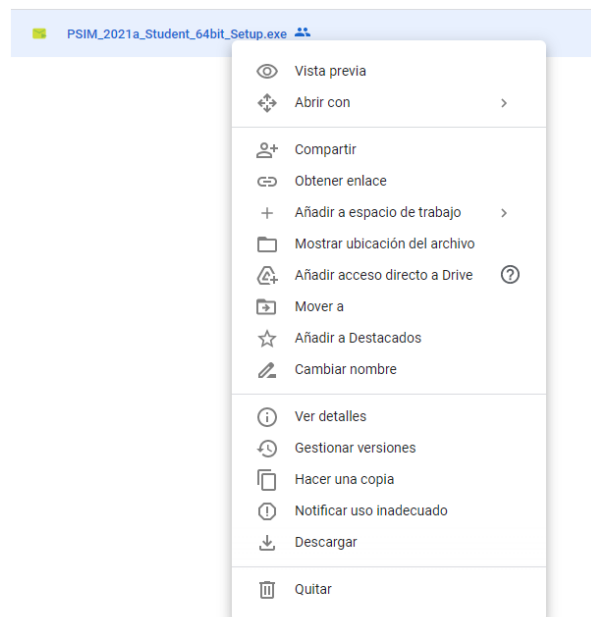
PSIM_2021a_Student_64bit_Setup.exe

Vista previa
Abrir con

Compartir
Obtener enlace
Añadir a espacio de trabajo
Mostrar ubicación del archivo
Añadir acceso directo a Drive
Mover a
Añadir a Destacados
Cambiar nombre

Ver detalles
Gestionar versiones
Hacer una copia
Notificar uso inadecuado
Descargar

Quitar